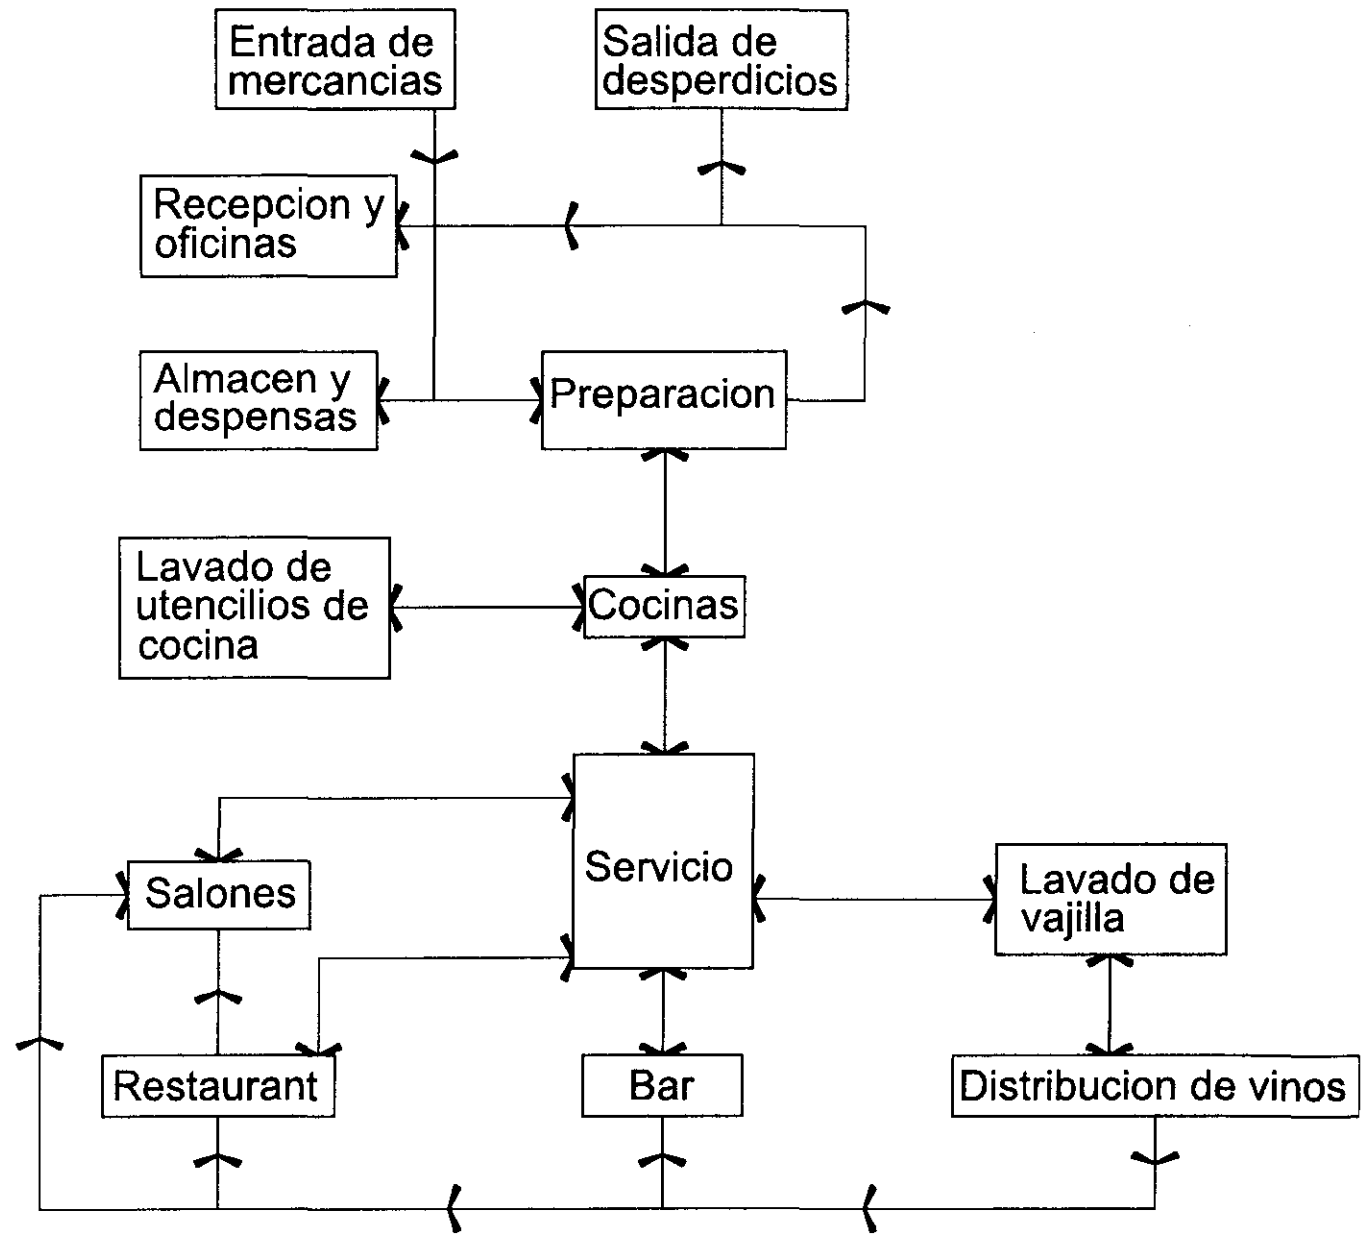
Entrada de mercancias

Salida de desperdicios

Recepcion y oficinas

Almacen y despensas

Preparacion

Lavado de utencilios de cocina

Cocinas

Servicio

Salones

Lavado de vajilla

Restaurant

Bar

Distribucion de vinos